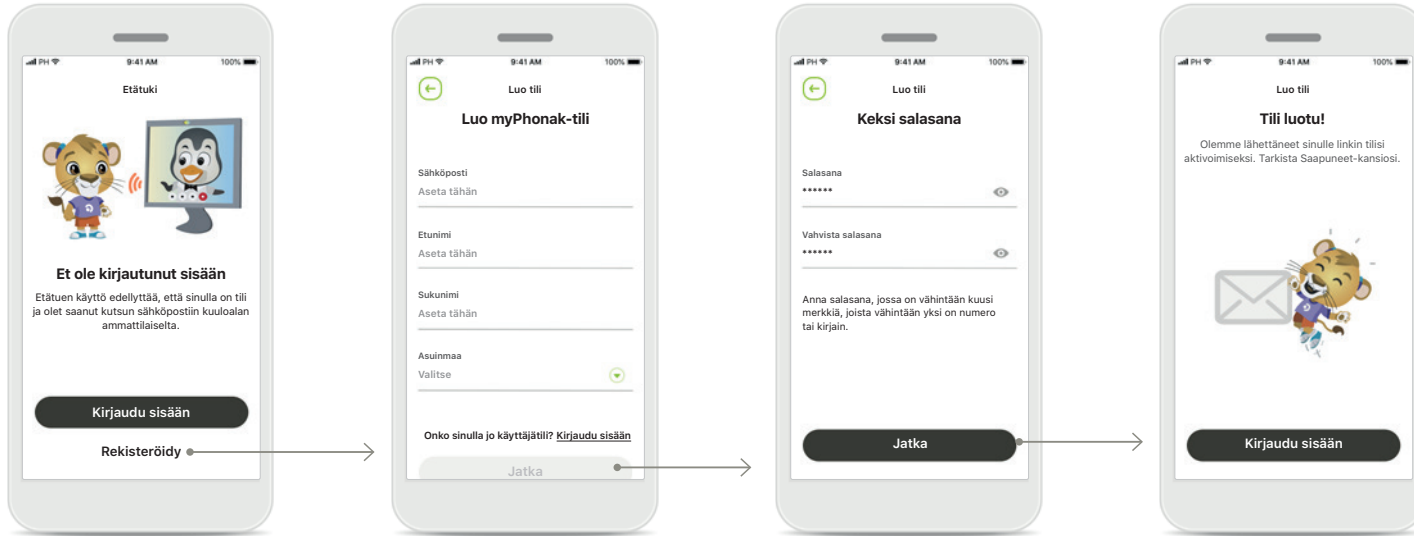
PH 9:41 AM 100%

Etätuki

Et ole kirjautunut sisään

Etätuen käyttö edellyttää, että sinulla on tili ja olet saanut kutsun sähköpostiin kuuloalan ammattilaiselta.

Kirjaudu sisään

Rekisteröidy

PH 9:41 AM 100%

Luo tili

Luo myPhonak-tili

Sähköposti
Aseta tähän

Etunimi
Aseta tähän

Sukunimi
Aseta tähän

Asuinmaa
Valitse

Onko sinulla jo käyttäjätili? Kirjaudu sisään

Jatka

PH 9:41 AM 100%

Luo tili

Keksi salasana

Salasana
••••••

Vahvista salasana
••••••

Anna salasana, jossa on vähintään kuusi merkkiä, joista vähintään yksi on numero tai kirjain.

Jatka

PH 9:41 AM 100%

Luo tili

Tili luotu!

Olemme lähettäneet sinulle linkin tilisi aktivoimiseksi. Tarkista Saapuneet-kansiosi.

Kirjaudu sisään